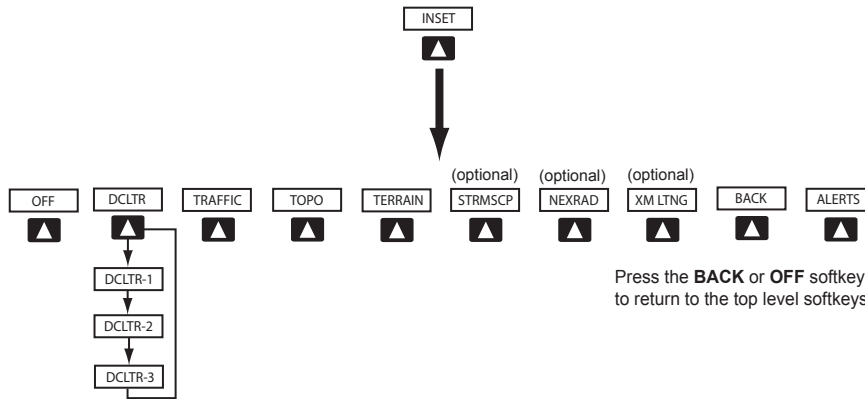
INSET

OFF

DCLTR

TRAFFIC

TOPO

TERRAIN

(optional)
STRMSCP

(optional)
NEXRAD

(optional)
XM LTNG

BACK

ALERTS

DCLTR-1

DCLTR-2

DCLTR-3

Press the **BACK** or **OFF** softkey to return to the top level softkeys